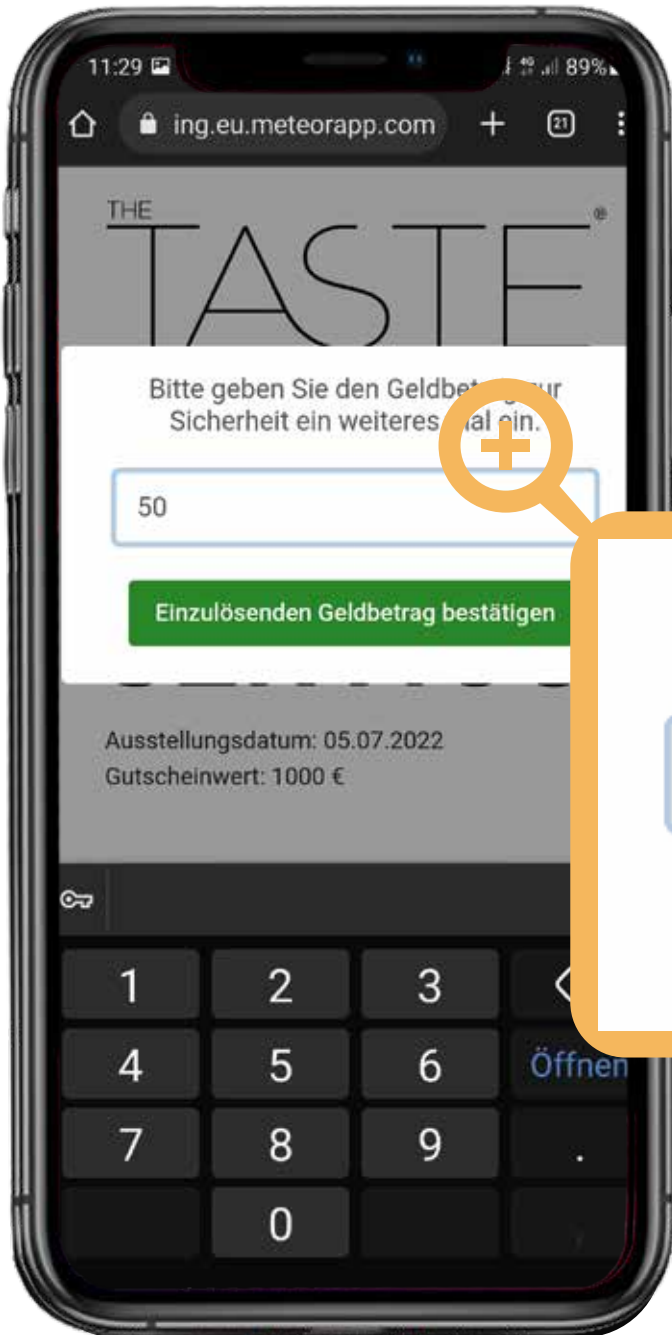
11:29 89%

ing.eu.meteorapp.com + 21

THE TASTE®

Bitte geben Sie den Geldbetr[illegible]ur Sicherheit ein weiteres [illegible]al ein.

50

Einzulösenden Geldbetrag bestätigen

Ausstellungsdatum: 05.07.2022
Gutscheinwert: 1000 €

1 2 3
4 5 6 Öffnen
7 8 9 .
0